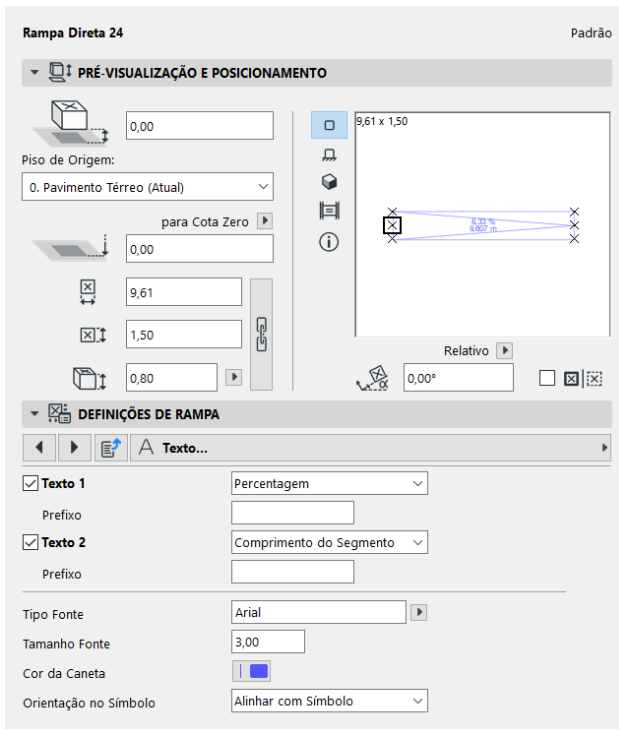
Rampa Direta 24

Padrão

PRÉ-VISUALIZAÇÃO E POSICIONAMENTO

0,00

Piso de Origem:

0. Pavimento Térreo (Atual)

para Cota Zero

0,00

9,61

1,50

0,80

9,61 x 1,50

8,33 %
9,607 m

Relativo

0,00°

DEFINIÇÕES DE RAMPA

Texto...

Texto 1

Percentagem

Prefixo

Texto 2

Comprimento do Segmento

Prefixo

Tipo Fonte

Arial

Tamanho Fonte

3,00

Cor da Caneta

1

Orientação no Símbolo

Alinhar com Símbolo